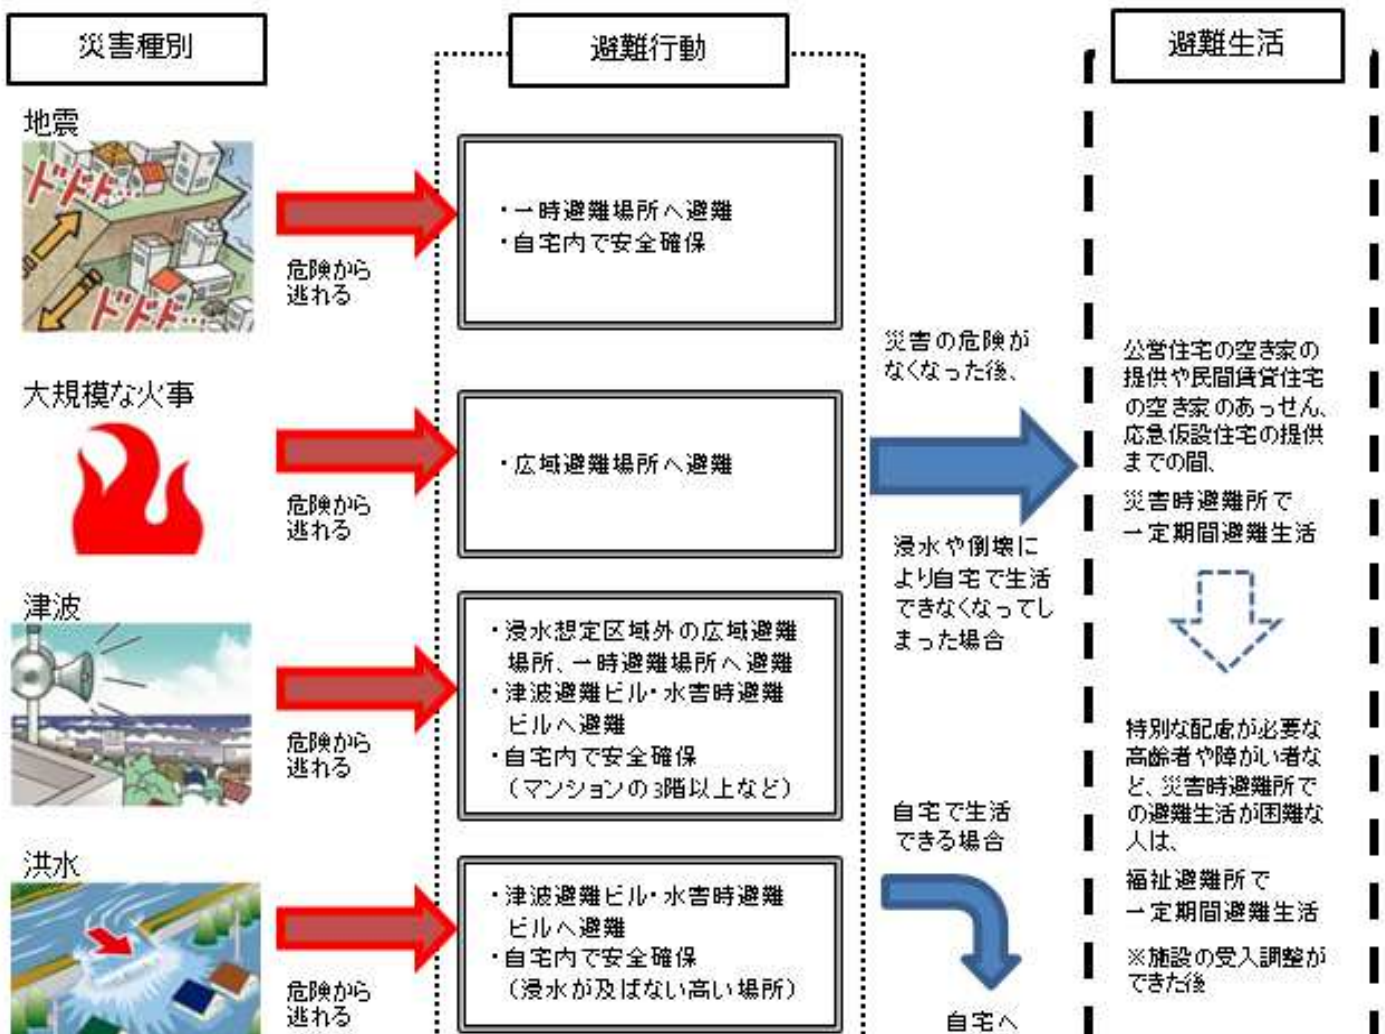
災害種別

避難行動

避難生活

地震

ドドド…

ドドド…

危険から逃れる

・一時避難場所へ避難
・自宅内で安全確保

大規模な火事

危険から逃れる

・広域避難場所へ避難

津波

危険から逃れる

・浸水想定区域外の広域避難場所、一時避難場所へ避難
・津波避難ビル・水害時避難ビルへ避難
・自宅内で安全確保（マンションの3階以上など）

洪水

危険から逃れる

・津波避難ビル・水害時避難ビルへ避難
・自宅内で安全確保（浸水が及ばない高い場所）

災害の危険がなくなった後、

浸水や倒壊により自宅で生活できなくなってしまった場合

自宅で生活できる場合

自宅へ

公営住宅の空き家の提供や民間賃貸住宅の空き家のあっせん、応急仮設住宅の提供までの間、

災害時避難所で一定期間避難生活

特別な配慮が必要な高齢者や障がい者など、災害時避難所での避難生活が困難な人は、

福祉避難所で一定期間避難生活

※施設の受入調整ができた後